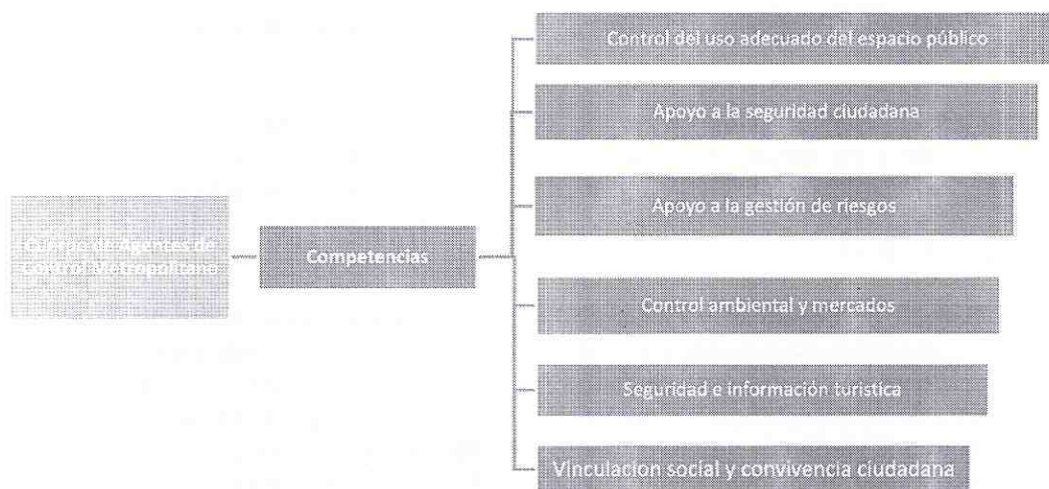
Cuerpo de Agentes de Control Metropolitano

Competencias

Control del uso adecuado del espacio público

Apoyo a la seguridad ciudadana

Apoyo a la gestión de riesgos

Control ambiental y mercados

Seguridad e información turística

Vinculación social y convivencia ciudadana